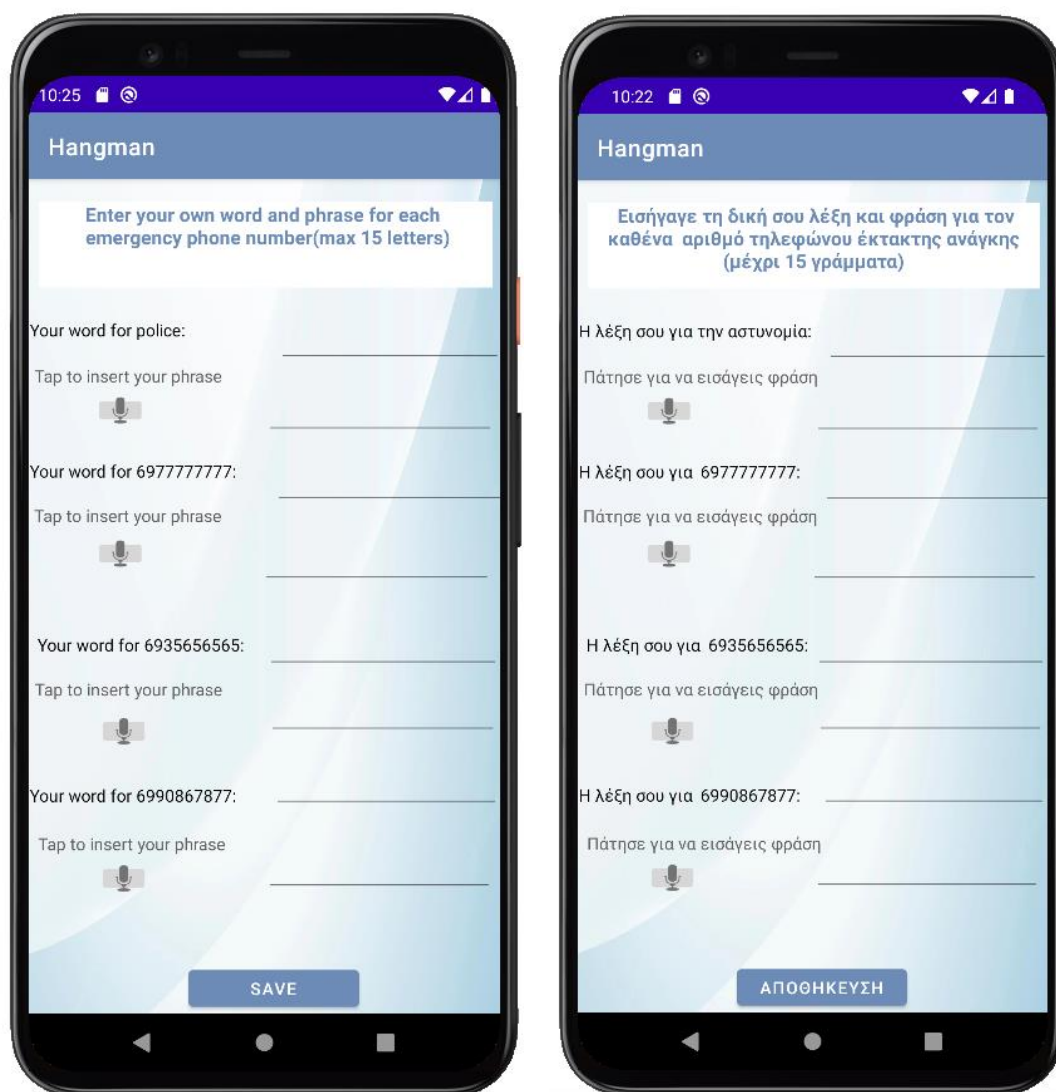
10:25

Hangman

Enter your own word and phrase for each emergency phone number(max 15 letters)

Your word for police:

Tap to insert your phrase

Your word for 6977777777:

Tap to insert your phrase

Your word for 6935656565:

Tap to insert your phrase

Your word for 6990867877:

Tap to insert your phrase

SAVE

10:22

Hangman

Εισήγαγε τη δική σου λέξη και φράση για τον καθένα αριθμό τηλεφώνου έκτακτης ανάγκης (μέχρι 15 γράμματα)

Η λέξη σου για την αστυνομία:

Πάτησε για να εισάγεις φράση

Η λέξη σου για 6977777777:

Πάτησε για να εισάγεις φράση

Η λέξη σου για 6935656565:

Πάτησε για να εισάγεις φράση

Η λέξη σου για 6990867877:

Πάτησε για να εισάγεις φράση

ΑΠΟΘΗΚΕΥΣΗ